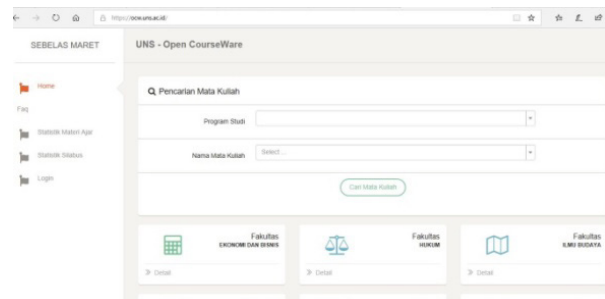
https://ocw.uns.ac.id/

SEBELAS MARET

UNS - Open CourseWare

Home

Faq

Statistik Materi Ajar

Statistik Status

Login

Pencarian Mata Kuliah

Program Studi

Nama Mata Kuliah Select...

Cari Mata Kuliah

Fakultas
EKONOMI DAN BISNIS

Detail

Fakultas
HUKUM

Detail

Fakultas
ILMU BUDAYA

Detail